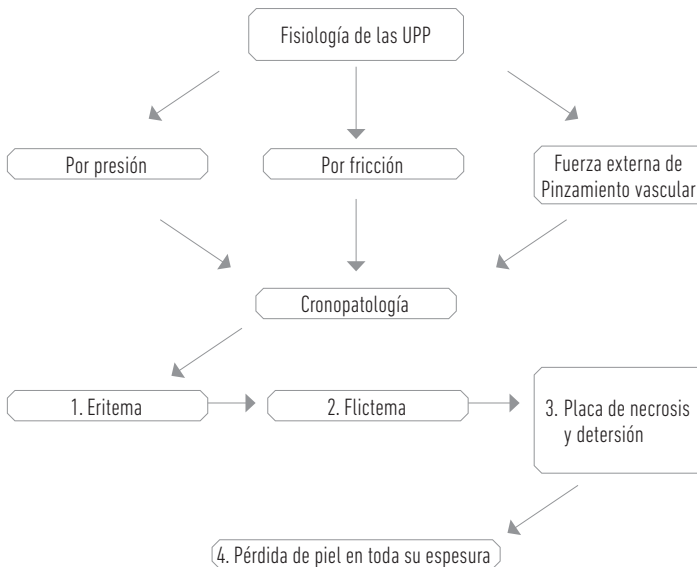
Fisiología de las UPP

Por presión

Por fricción

Fuerza externa de Pinzamiento vascular

Cronopatología

1. Eritema

2. Flictema

3. Placa de necrosis y detersión

4. Pérdida de piel en toda su espesura